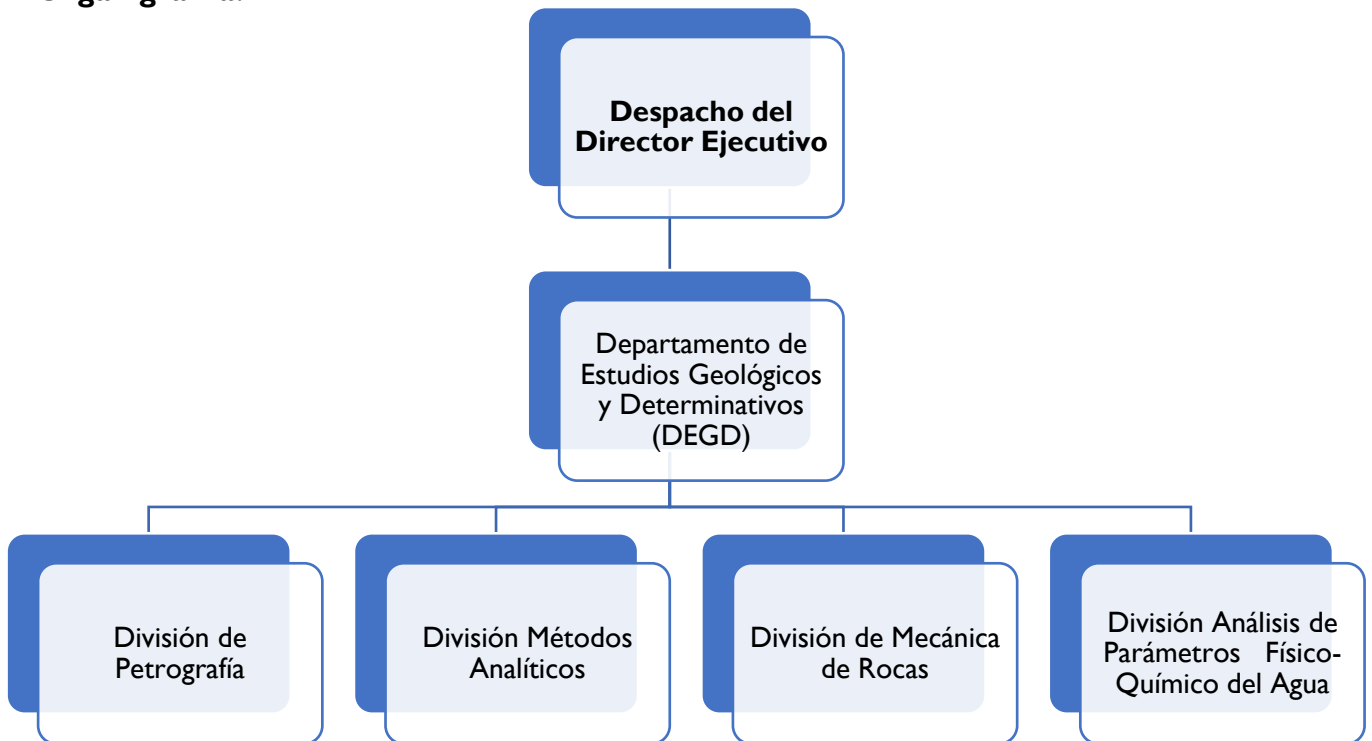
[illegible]

Despacho del Director Ejecutivo

Departamento de Estudios Geológicos y Determinativos (DEGD)

División de Petrografía

División Métodos Analíticos

División de Mecánica de Rocas

División Análisis de Parámetros Físico-Químico del Agua